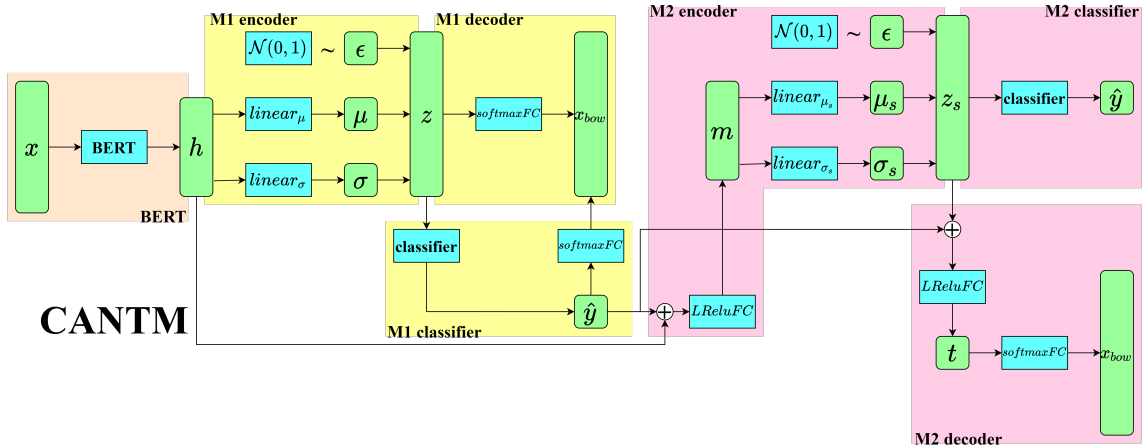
M1 encoder

M1 decoder

M2 encoder

M2 classifier

$\mathcal{N}(0,1)$ ~ $\epsilon$

$\mathcal{N}(0,1)$ ~ $\epsilon$

$x$

BERT

$h$

$linear_\mu$

$\mu$

$linear_\sigma$

$\sigma$

$z$

$softmaxFC$

$x_{bow}$

BERT

$m$

$linear_{\mu_s}$

$\mu_s$

$linear_{\sigma_s}$

$\sigma_s$

$z_s$

classifier

$\hat{y}$

classifier

$softmaxFC$

$\hat{y}$

M1 classifier

CANTM

$\oplus$

$LReluFC$

$\oplus$

$LReluFC$

$t$

$softmaxFC$

$x_{bow}$

M2 decoder